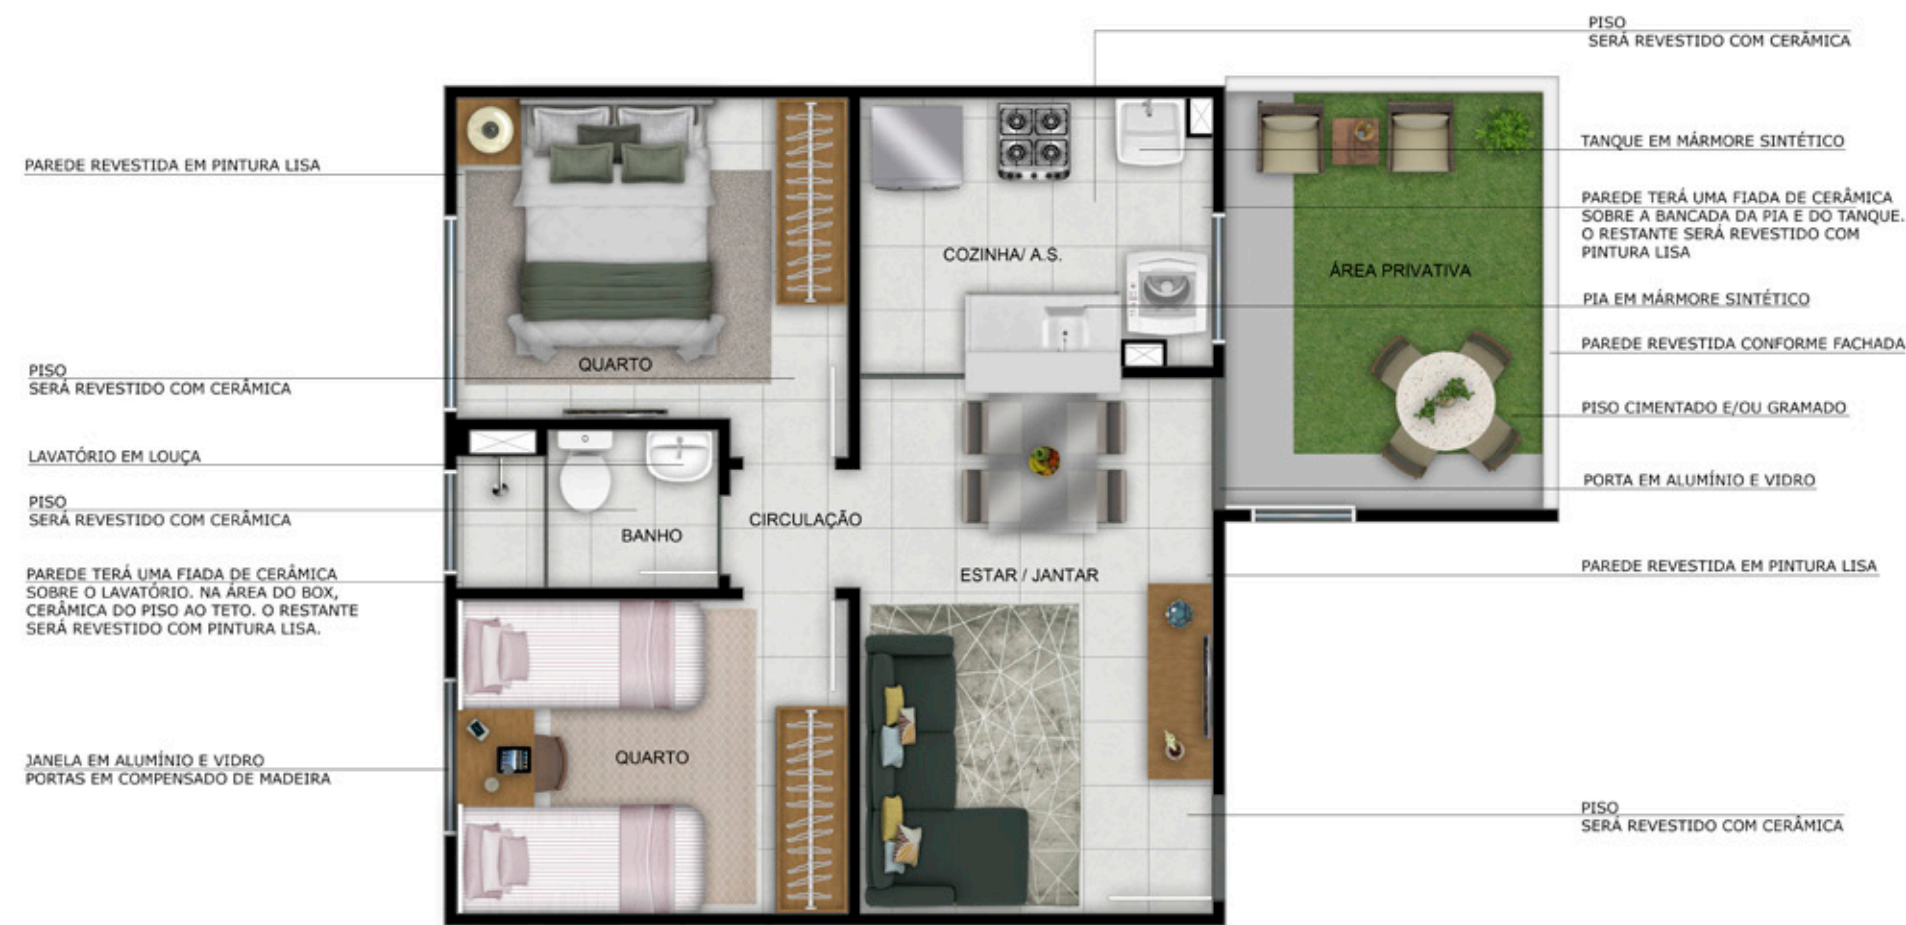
PAREDE REVESTIDA EM PINTURA LISA

PISO
SERÁ REVESTIDO COM CERÂMICA

LAVATÓRIO EM LOUÇA

PISO
SERÁ REVESTIDO COM CERÂMICA

PAREDE TERÁ UMA FIADA DE CERÂMICA SOBRE O LAVATÓRIO. NA ÁREA DO BOX, CERÂMICA DO PISO AO TETO. O RESTANTE SERÁ REVESTIDO COM PINTURA LISA.

JANELA EM ALUMÍNIO E VIDRO
PORTAS EM COMPENSADO DE MADEIRA

QUARTO

BANHO

CIRCULAÇÃO

QUARTO

COZINHA/ A.S.

ESTAR / JANTAR

ÁREA PRIVATIVA

PISO
SERÁ REVESTIDO COM CERÂMICA

TANQUE EM MÁRMORE SINTÉTICO

PAREDE TERÁ UMA FIADA DE CERÂMICA SOBRE A BANCADA DA PIA E DO TANQUE. O RESTANTE SERÁ REVESTIDO COM PINTURA LISA

PIA EM MÁRMORE SINTÉTICO

PAREDE REVESTIDA CONFORME FACHADA

PISO CIMENTADO E/OU GRAMADO

PORTA EM ALUMÍNIO E VIDRO

PAREDE REVESTIDA EM PINTURA LISA

PISO
SERÁ REVESTIDO COM CERÂMICA